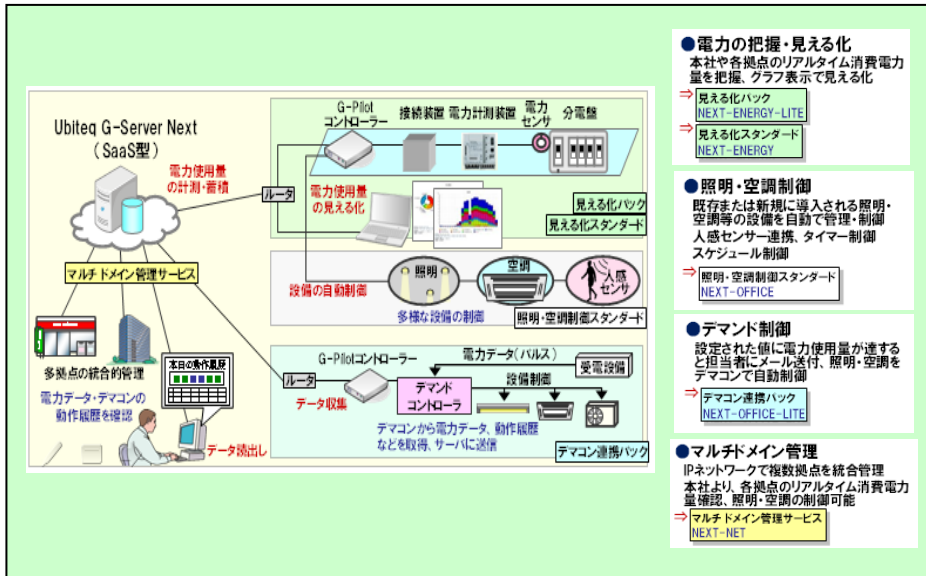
Ubiteq G-Server Next
（SaaS型）

電力使用量の計測・蓄積

ルータ

G-Pilot コントローラー
接続装置
電力計測装置
電力センサ
分電盤

電力使用量の見える化

見える化パック
見える化スタンダード

マルチドメイン管理サービス

設備の自動制御

照明
空調
人感センサ

多様な設備の制御

照明・空調制御スタンダード

多拠点の統合管理

電力データ・デマコンの動作履歴を確認

本日の動作履歴

データ読出し

ルータ
データ収集

G-Pilotコントローラー
電力データ（パルス）
受電設備
デマンドコントローラ
設備制御

デマコンから電力データ、動作履歴などを取得、サーバに送信

デマコン連携パック

●電力の把握・見える化
本社や各拠点のリアルタイム消費電力量を把握、グラフ表示で見える化
⇒ 見える化パック NEXT-ENERGY-LITE
⇒ 見える化スタンダード NEXT-ENERGY

●照明・空調制御
既存または新規に導入される照明・空調等の設備を自動で管理・制御
人感センサー連携、タイマー制御
スケジュール制御
⇒ 照明・空調制御スタンダード NEXT-OFFICE

●デマンド制御
設定された値に電力使用量が達すると担当者にメール送付、照明・空調をデマコンで自動制御
⇒ デマコン連携パック NEXT-OFFICE-LITE

●マルチドメイン管理
IPネットワークで複数拠点を統合管理
本社より、各拠点のリアルタイム消費電力量確認、照明・空調の制御可能
⇒ マルチドメイン管理サービス NEXT-NET